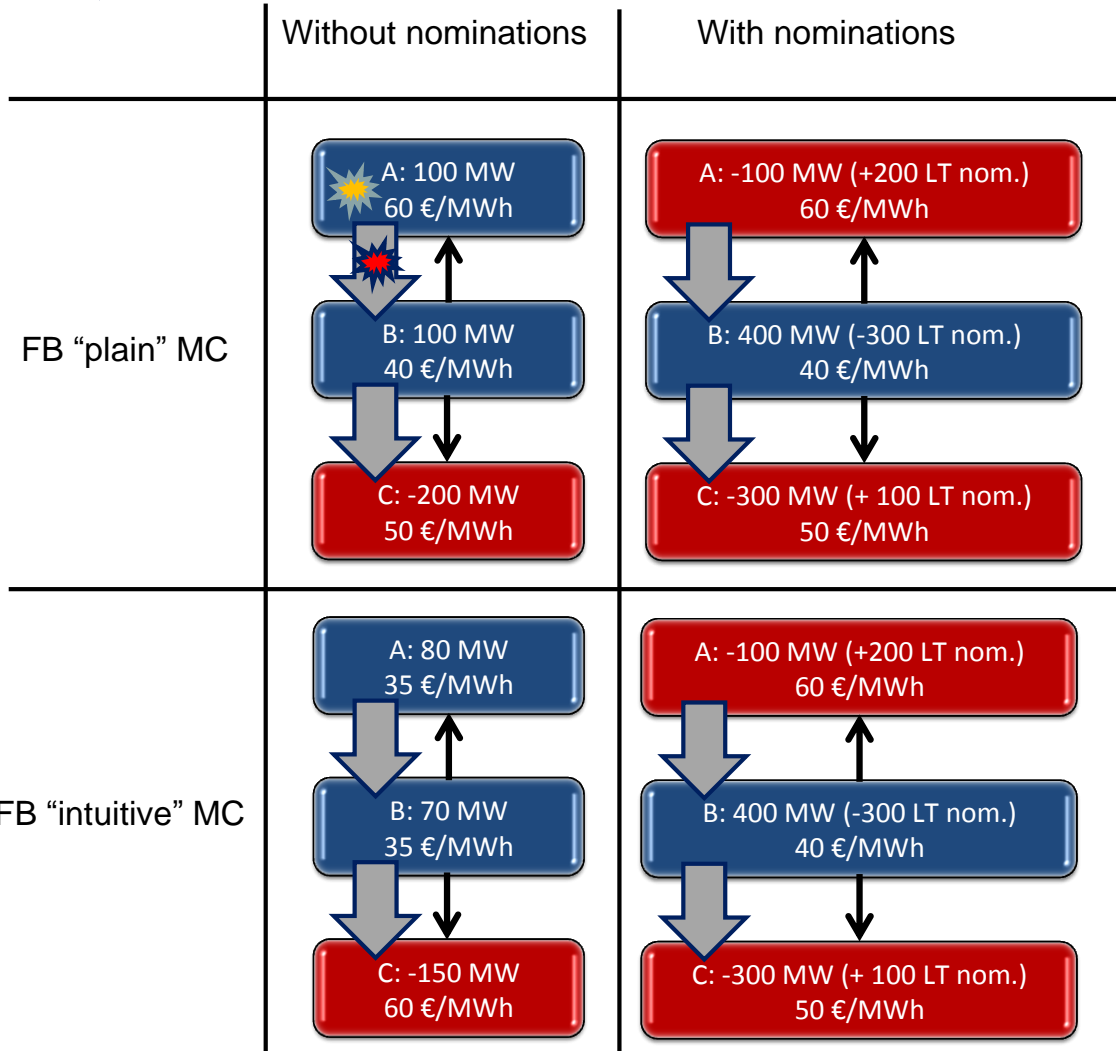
| | Without nominations | With nominations |
|---|---|---|
| FB “plain” MC | A: 100 MW 60 €/MWh<br>B: 100 MW 40 €/MWh<br>C: -200 MW 50 €/MWh | A: -100 MW (+200 LT nom.) 60 €/MWh<br>B: 400 MW (-300 LT nom.) 40 €/MWh<br>C: -300 MW (+ 100 LT nom.) 50 €/MWh |
| FB “intuitive” MC | A: 80 MW 35 €/MWh<br>B: 70 MW 35 €/MWh<br>C: -150 MW 60 €/MWh | A: -100 MW (+200 LT nom.) 60 €/MWh<br>B: 400 MW (-300 LT nom.) 40 €/MWh<br>C: -300 MW (+ 100 LT nom.) 50 €/MWh |